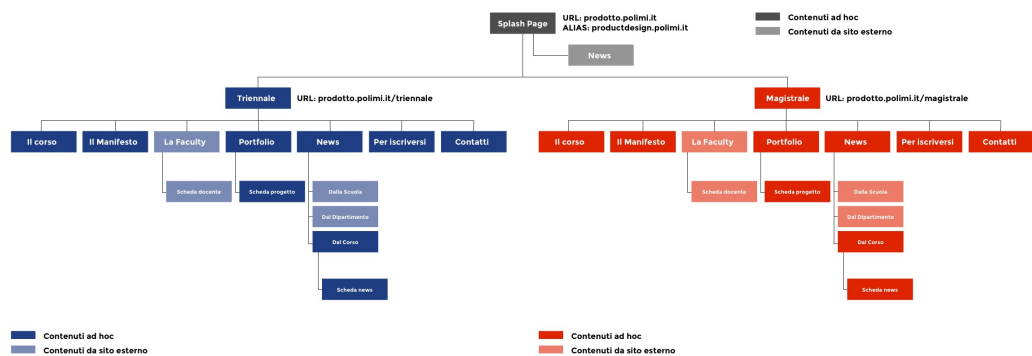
Splash Page

URL: prodotto.polimi.it
ALIAS: productdesign.polimi.it

Contenuti ad hoc
Contenuti da sito esterno

News

Triennale

URL: prodotto.polimi.it/triennale

Il corso
Il Manifesto
La Faculty
Portfolio
News
Per iscriversi
Contatti

Scheda docente
Scheda progetto
Dalla Scuola
Dal Dipartimento
Dal Corso
Scheda news

Magistrale

URL: prodotto.polimi.it/magistrale

Il corso
Il Manifesto
La Faculty
Portfolio
News
Per iscriversi
Contatti

Scheda docente
Scheda progetto
Dalla Scuola
Dal Dipartimento
Dal Corso
Scheda news

Contenuti ad hoc
Contenuti da sito esterno

Contenuti ad hoc
Contenuti da sito esterno